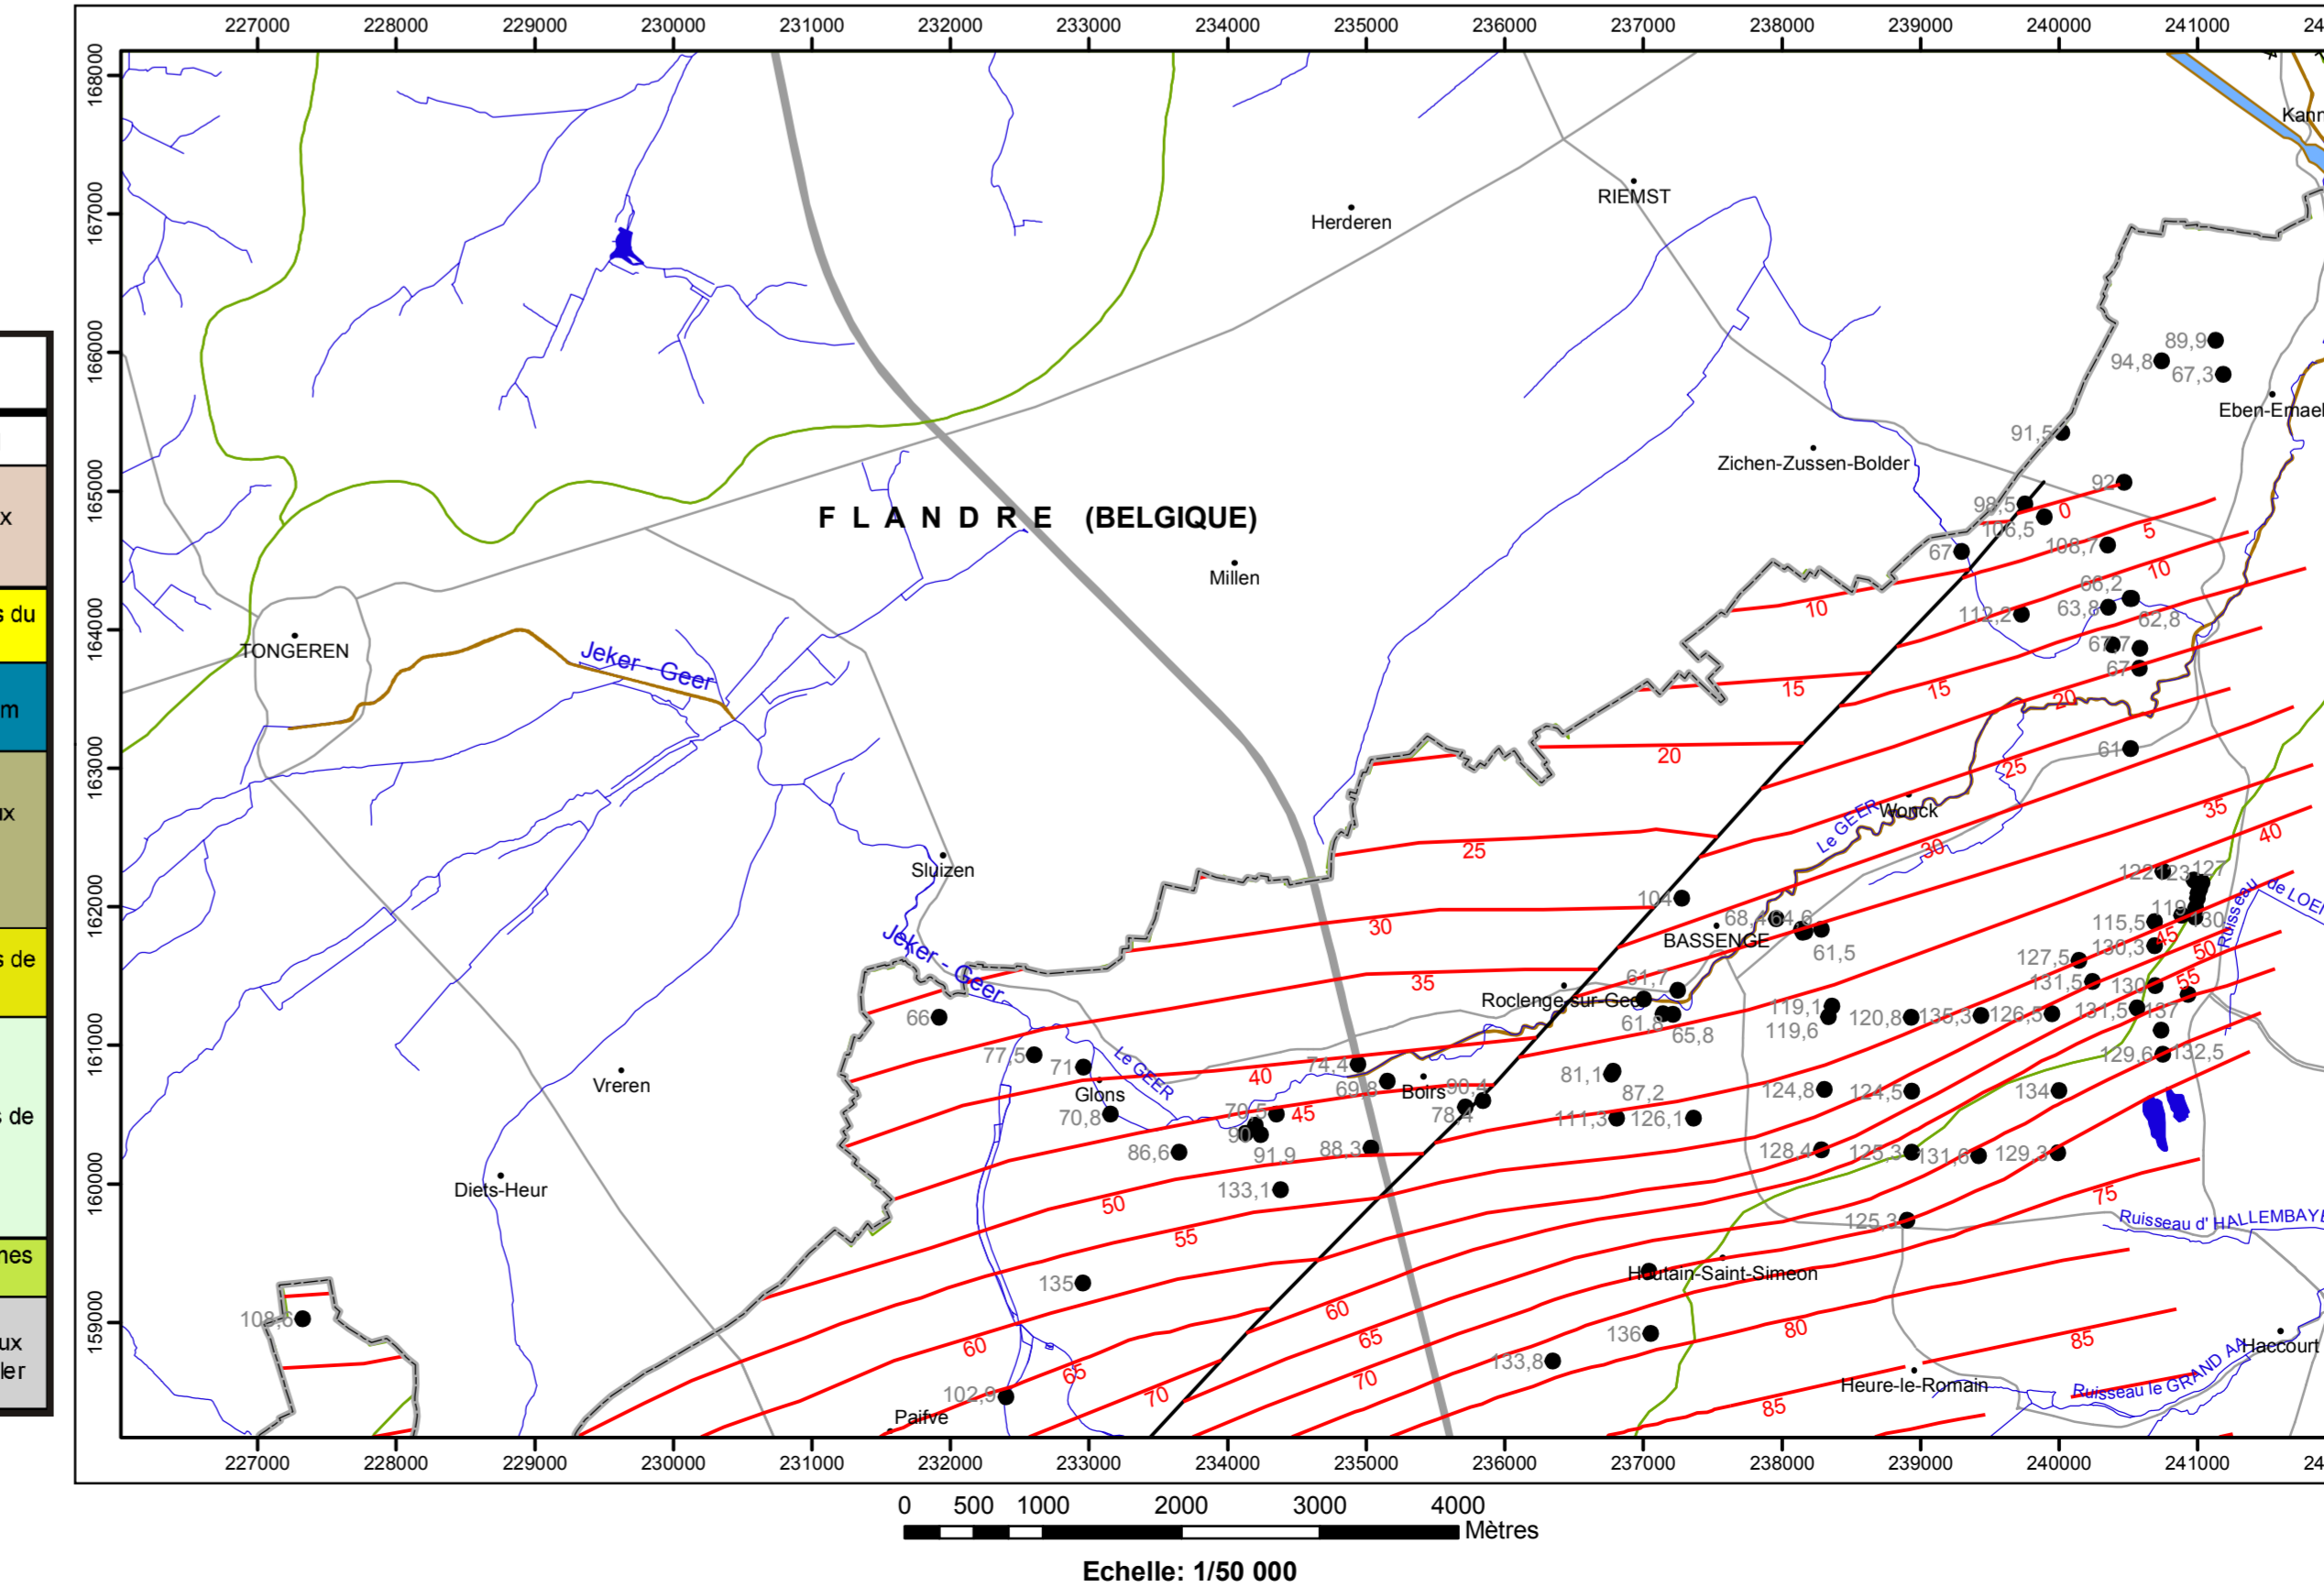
227000 228000 229000 230000 231000 232000 233000 234000 235000 236000 237000 238000 239000 240000 241000 24

168000
167000
166000
165000
164000
163000
162000
161000
160000
159000

x
s du
m
ux
s de
s de
nes
ux
ler

Kann
Herderen
RIEMST
Eben-Emael
Zichen-Zussen-Bolder
F L A N D R E (BELGIQUE)
Millen
TONGEREN
Jeker - Geer
Sluizen
Jeker - Geer
Le GEER
Le GEER
Wonck
BASSENGE
Roclenge-sur-Geer
Boirs
Glons
Vreren
Diets-Heur
Houtain-Saint-Simeon
Heure-le-Romain
Hacourt
Paifve
Ruisseau de LOEN
Ruisseau d' HALLEMBAYE
Ruisseau le GRAND AA

0 5 10 10 10 15 15 20 20 25 25 30 30 35 35 40 40 45 45 50 50 55 55 60 60 65 65 70 70 75 80 85 85

89,9 94,8 67,3 91,5 92 98,5 106,5 108,7 67 66,2 63,8 62,8 112,2 67,7 67 61 122 123 127 104 68,4 64,6 61,5 115,5 119 130 130,3 127,5 131,5 130 131,5 137 61,7 61,8 65,8 119,1 119,6 120,8 135,3 126,5 129,6 132,5 66 77,5 71 74,4 69,8 90,4 78,4 81,1 87,2 124,8 124,5 134 70,8 70,5 90 91,9 88,3 111,3 126,1 86,6 128,4 125,3 131,6 129,3 133,1 125,3 135 108,6 136 133,8 102,9

227000 228000 229000 230000 231000 232000 233000 234000 235000 236000 237000 238000 239000 240000 241000 24

0 500 1000 2000 3000 4000
Mètres
Echelle: 1/50 000